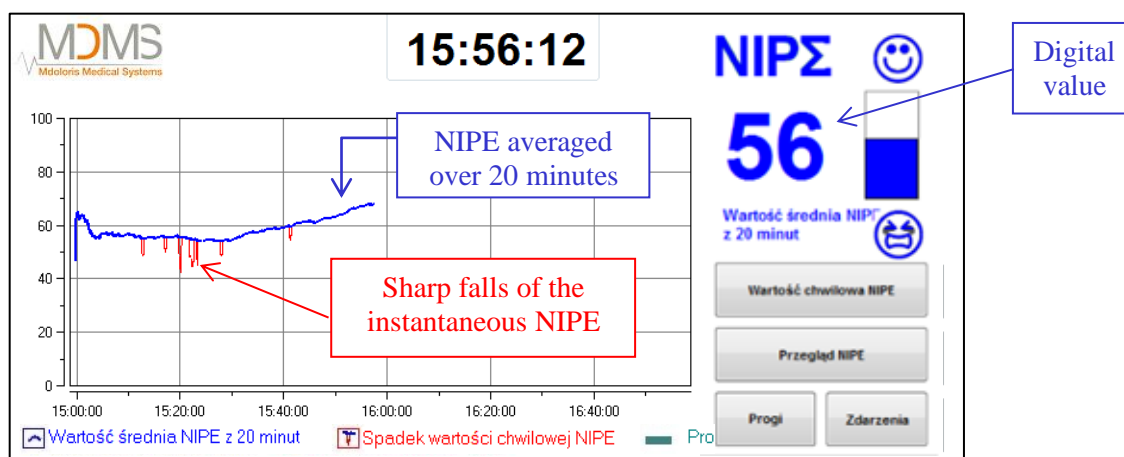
MDMS
Mdoloris Medical Systems

15:56:12

NIPΣ

Digital value

56

Wartość średnia NIPE z 20 minut

NIPE averaged over 20 minutes

Sharp falls of the instantaneous NIPE

100
80
60
40
20
0

15:00:00
15:20:00
15:40:00
16:00:00
16:20:00
16:40:00

Wartość chwilowa NIPE

Przegląd NIPE

Progi

Zdarzenia

Wartość średnia NIPE z 20 minut
Spadek wartości chwilowej NIPE
Pro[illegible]